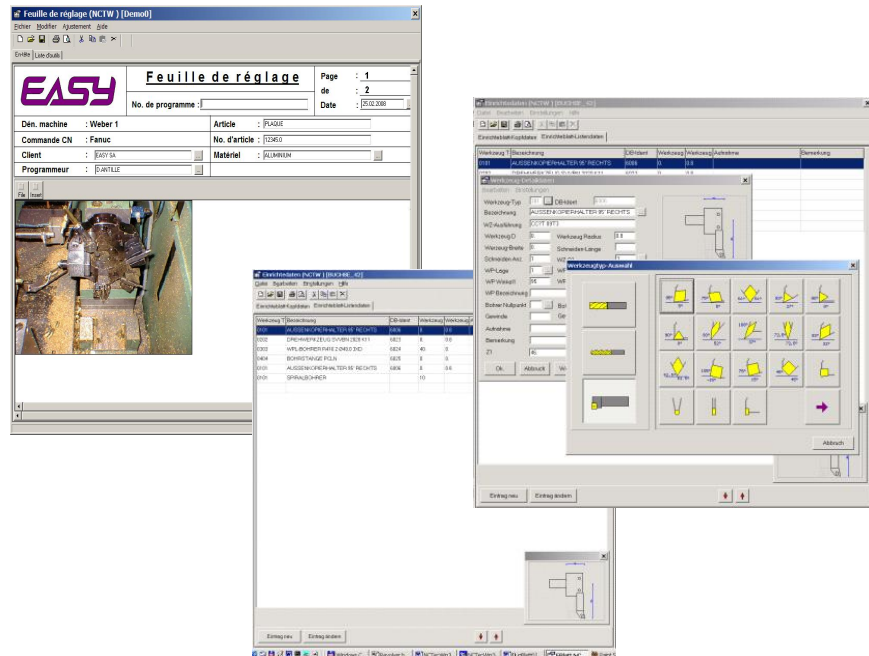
Feuille de réglage (NCTW ) [Demo0]

Fichier Modifier Ajustement Aide

Entête Liste d'outils

EASY

Feuille de réglage

No. de programme :

Page : 1

de : 2

Date : 25.02.2008

Dén. machine : Weber 1

Commande CN : Fanuc

Client : EASY SA

Programmeur : D.ANTILLE

Article : PLAQUE

No. d'article : 12345.0

Matériel : ALUMINIUM

File Insert

Einrichtedaten (NCTW ) [BUCHSE_42]

Datei Bearbeiten Einstellungen Hilfe

Einrichteblatt Kopfdaten Einrichteblatt Listendaten

| Werkzeug T | Bezeichnung | DB-Ident | Werkzeug | Werkzeug | Aufnahme | Bemerkung |
|---|---|---|---|---|---|---|
| 0101 | AUSSENKOPIERHALTER 95° RECHTS | 6806 | 0. | 0.8 | | |

Werkzeug-Definitionen

Bearbeiten Einstellungen

Werkzeug-Typ DB-Ident

Bezeichnung AUSSENKOPIERHALTER 95° RECHTS

WZ-Ausführung CCVT 0973

Werkzeug-D Werkzeug Radius 0.8

Werkzeug-Breite Schneiden-Länge

Schneiden-Anz.

WP-Lage

WP-Winkel 95

WP Bezeichnung

Bohrer Nullpunkt

Gewinde

Aufnahme

Bemerkung

Z1 45

Ok Abbruch

Werkzeugtyp- Auswahl

Abbruch

Eintrag neu Eintrag ändern

Einrichtedaten (NCTW ) [BUCHSE_42]

Datei Bearbeiten Einstellungen Hilfe

Einrichteblatt Kopfdaten Einrichteblatt Listendaten

| Werkzeug T | Bezeichnung | DB-Ident | Werkzeug | Werkzeug |
|---|---|---|---|---|
| 0101 | AUSSENKOPIERHALTER 95° RECHTS | 6806 | 0. | 0.8 |
| 0202 | DREHWERKZEUG SVVBN 2020 K11 | 6823 | 0. | 0.8 |
| 0303 | WPL-BOHRER PAFE 2 040.0 DXD | 6824 | 40 | 0. |
| 0404 | BOHRSTANGE PCLN | 6825 | 0. | 0. |
| 0101 | AUSSENKOPIERHALTER 95° RECHTS | 6806 | 0. | 0.8 |
| 0101 | SPIRALBOHRER | | 10 | |

Eintrag neu Eintrag ändern